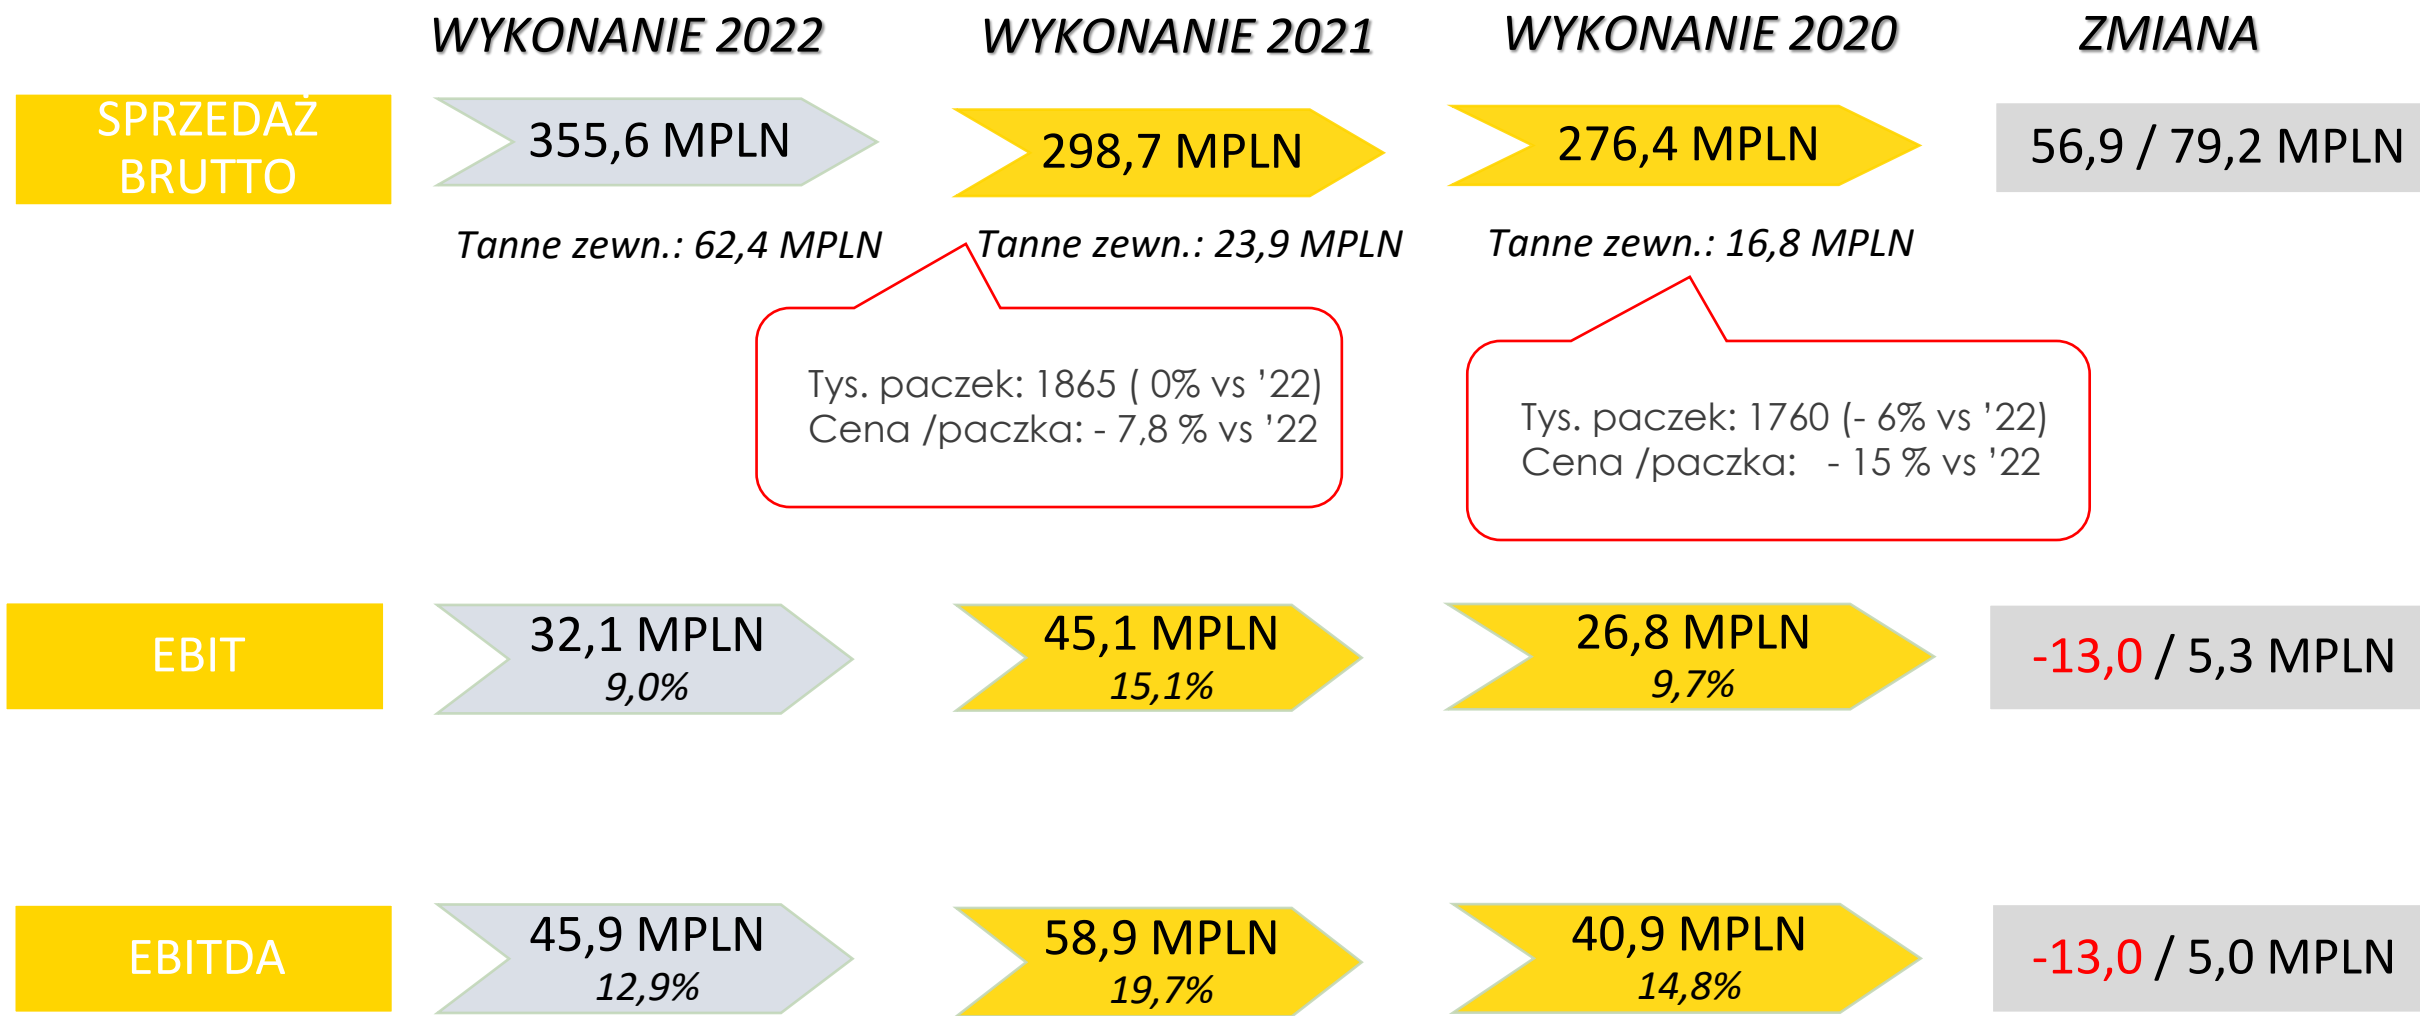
WYKONANIE 2022 WYKONANIE 2021 WYKONANIE 2020 ZMIANA

SPRZEDAŻ BRUTTO

355,6 MPLN

298,7 MPLN

276,4 MPLN

56,9 / 79,2 MPLN

Tanne zewn.: 62,4 MPLN

Tanne zewn.: 23,9 MPLN

Tanne zewn.: 16,8 MPLN

Tys. paczek: 1865 ( 0% vs '22)
Cena /paczka: - 7,8 % vs '22

Tys. paczek: 1760 (- 6% vs '22)
Cena /paczka: - 15 % vs '22

EBIT

32,1 MPLN
9,0%

45,1 MPLN
15,1%

26,8 MPLN
9,7%

-13,0 / 5,3 MPLN

EBITDA

45,9 MPLN
12,9%

58,9 MPLN
19,7%

40,9 MPLN
14,8%

-13,0 / 5,0 MPLN